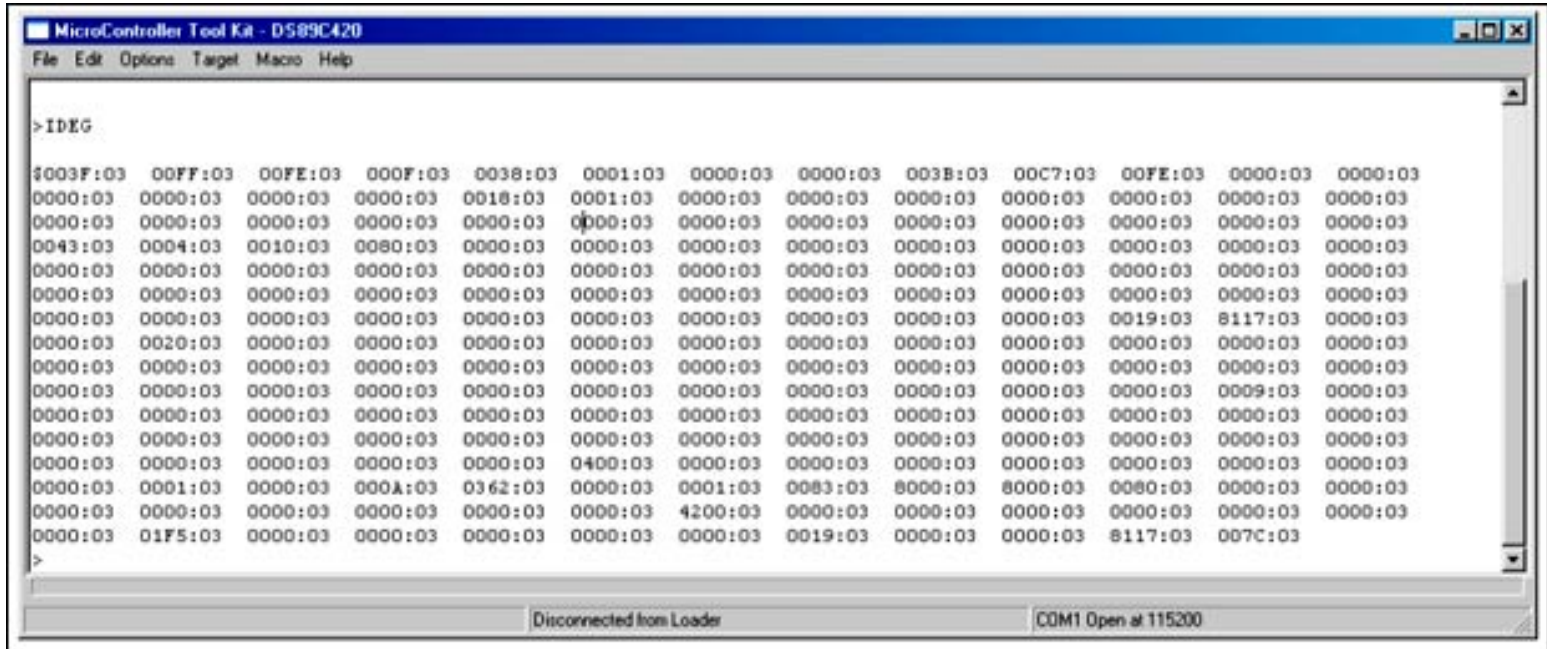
MicroController Tool Kit - DS89C420

File Edit Options Target Macro Help

>IDEG

| | | | | | | | | | | | | |
|---|---|---|---|---|---|---|---|---|---|---|---|---|
| \$003F:03 | 00FF:03 | 00FE:03 | 000F:03 | 0038:03 | 0001:03 | 0000:03 | 0000:03 | 003B:03 | 00C7:03 | 00FE:03 | 0000:03 | 0000:03 |
| 0000:03 | 0000:03 | 0000:03 | 0000:03 | 0018:03 | 0001:03 | 0000:03 | 0000:03 | 0000:03 | 0000:03 | 0000:03 | 0000:03 | 0000:03 |
| 0000:03 | 0000:03 | 0000:03 | 0000:03 | 0000:03 | 0000:03 | 0000:03 | 0000:03 | 0000:03 | 0000:03 | 0000:03 | 0000:03 | 0000:03 |
| 0043:03 | 0004:03 | 0010:03 | 0080:03 | 0000:03 | 0000:03 | 0000:03 | 0000:03 | 0000:03 | 0000:03 | 0000:03 | 0000:03 | 0000:03 |
| 0000:03 | 0000:03 | 0000:03 | 0000:03 | 0000:03 | 0000:03 | 0000:03 | 0000:03 | 0000:03 | 0000:03 | 0000:03 | 0000:03 | 0000:03 |
| 0000:03 | 0000:03 | 0000:03 | 0000:03 | 0000:03 | 0000:03 | 0000:03 | 0000:03 | 0000:03 | 0000:03 | 0000:03 | 0000:03 | 0000:03 |
| 0000:03 | 0000:03 | 0000:03 | 0000:03 | 0000:03 | 0000:03 | 0000:03 | 0000:03 | 0000:03 | 0000:03 | 0019:03 | 8117:03 | 0000:03 |
| 0000:03 | 0020:03 | 0000:03 | 0000:03 | 0000:03 | 0000:03 | 0000:03 | 0000:03 | 0000:03 | 0000:03 | 0000:03 | 0000:03 | 0000:03 |
| 0000:03 | 0000:03 | 0000:03 | 0000:03 | 0000:03 | 0000:03 | 0000:03 | 0000:03 | 0000:03 | 0000:03 | 0000:03 | 0000:03 | 0000:03 |
| 0000:03 | 0000:03 | 0000:03 | 0000:03 | 0000:03 | 0000:03 | 0000:03 | 0000:03 | 0000:03 | 0000:03 | 0000:03 | 0009:03 | 0000:03 |
| 0000:03 | 0000:03 | 0000:03 | 0000:03 | 0000:03 | 0000:03 | 0000:03 | 0000:03 | 0000:03 | 0000:03 | 0000:03 | 0000:03 | 0000:03 |
| 0000:03 | 0000:03 | 0000:03 | 0000:03 | 0000:03 | 0000:03 | 0000:03 | 0000:03 | 0000:03 | 0000:03 | 0000:03 | 0000:03 | 0000:03 |
| 0000:03 | 0000:03 | 0000:03 | 0000:03 | 0000:03 | 0400:03 | 0000:03 | 0000:03 | 0000:03 | 0000:03 | 0000:03 | 0000:03 | 0000:03 |
| 0000:03 | 0001:03 | 0000:03 | 000A:03 | 0362:03 | 0000:03 | 0001:03 | 0083:03 | 8000:03 | 8000:03 | 0080:03 | 0000:03 | 0000:03 |
| 0000:03 | 0000:03 | 0000:03 | 0000:03 | 0000:03 | 0000:03 | 4200:03 | 0000:03 | 0000:03 | 0000:03 | 0000:03 | 0000:03 | 0000:03 |
| 0000:03 | 01F5:03 | 0000:03 | 0000:03 | 0000:03 | 0000:03 | 0000:03 | 0019:03 | 0000:03 | 0000:03 | 8117:03 | 007C:03 | |

>

Disconnected from Loader

COM1 Open at 115200